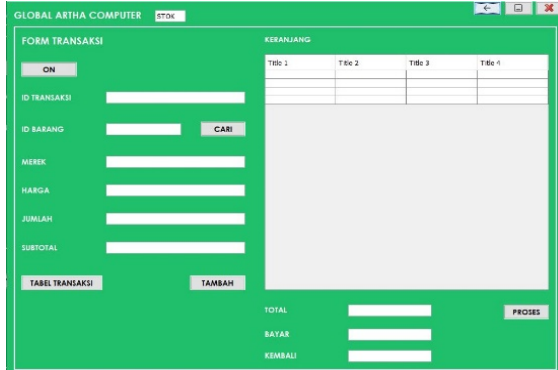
GLOBAL ARTHA COMPUTER STOK

FORM TRANSAKSI

ON

ID TRANSAKSI

ID BARANG CARI

MEREK

HARGA

JUMLAH

SUBTOTAL

TABEL TRANSAKSI TAMBAH

KERANJANG

| Title 1 | Title 2 | Title 3 | Title 4 |
|---|---|---|---|
| | | | |
| | | | |
| | | | |
| | | | |

TOTAL

PROSES

BAYAR

KEMBALI